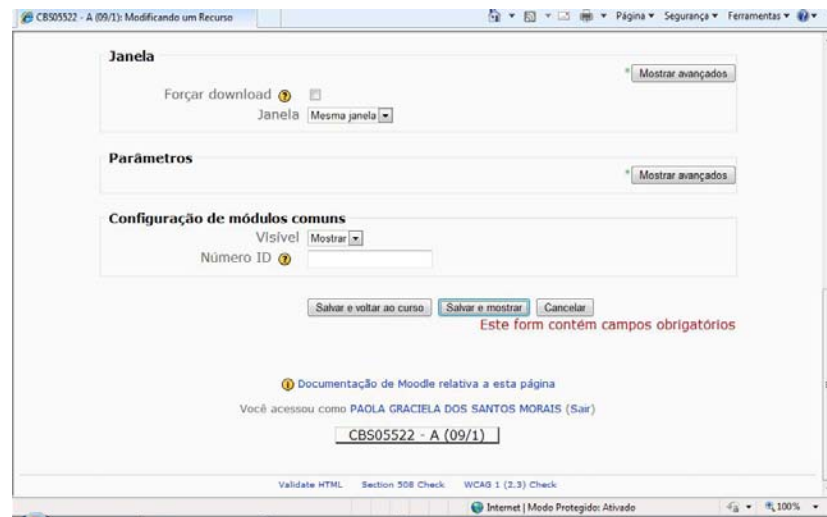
CBS05522 - A (09/1): Modificando um Recurso

Página ▾ Segurança ▾ Ferramentas ▾

Janela

Mostrar avançados

Forçar download

Janela Mesma janela

Parâmetros

Mostrar avançados

Configuração de módulos comuns

Visível Mostrar

Número ID

Salvar e voltar ao curso | Salvar e mostrar | Cancelar

Este form contém campos obrigatórios

Documentação de Moodle relativa a esta página

Você acessou como PAOLA GRACIELA DOS SANTOS MORAIS (Sair)

CBS05522 - A (09/1)

Validate HTML Section 508 Check WCAG 1 (2,3) Check

Internet | Modo Protegido: Ativado

100%